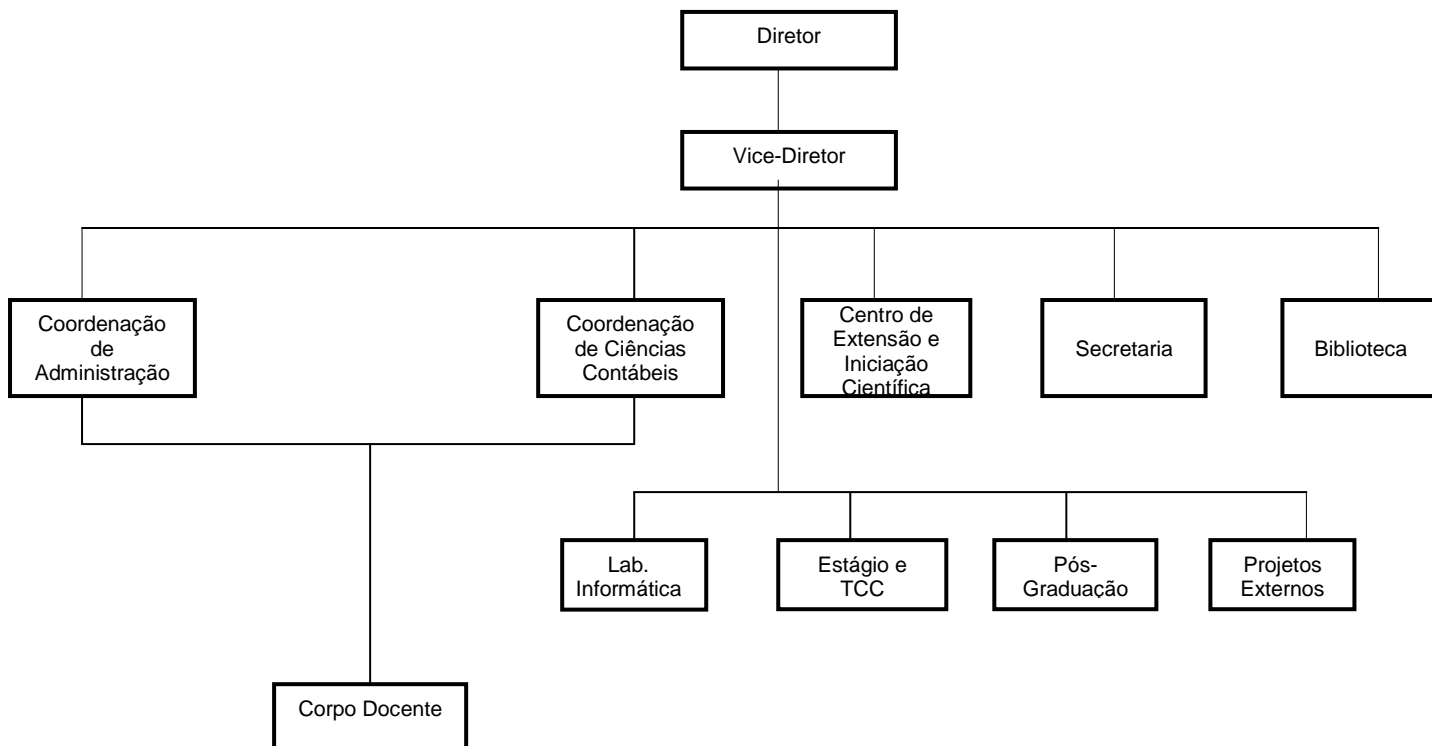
Diretor

Vice-Diretor

Coordenação de Administração

Coordenação de Ciências Contábeis

Centro de Extensão e Iniciação Científica

Secretaria

Biblioteca

Lab. Informática

Estágio e TCC

Pós-Graduação

Projetos Externos

Corpo Docente